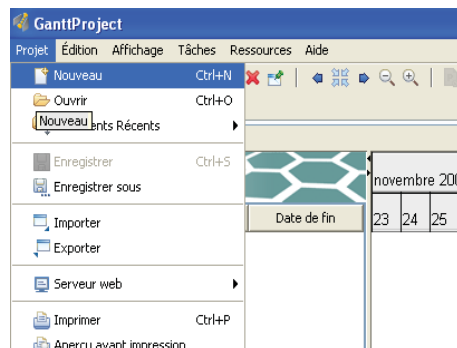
GanttProject

Projet Édition Affichage Tâches Ressources Aide

Nouveau Ctrl+N

Ouvrir Ctrl+O

Nouveau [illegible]ents Récents

Enregistrer Ctrl+S

Enregistrer sous

Importer

Exporter

Serveur web

Imprimer Ctrl+P

Aperçu avant impression

novembre 20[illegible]

Date de fin

23 24 25